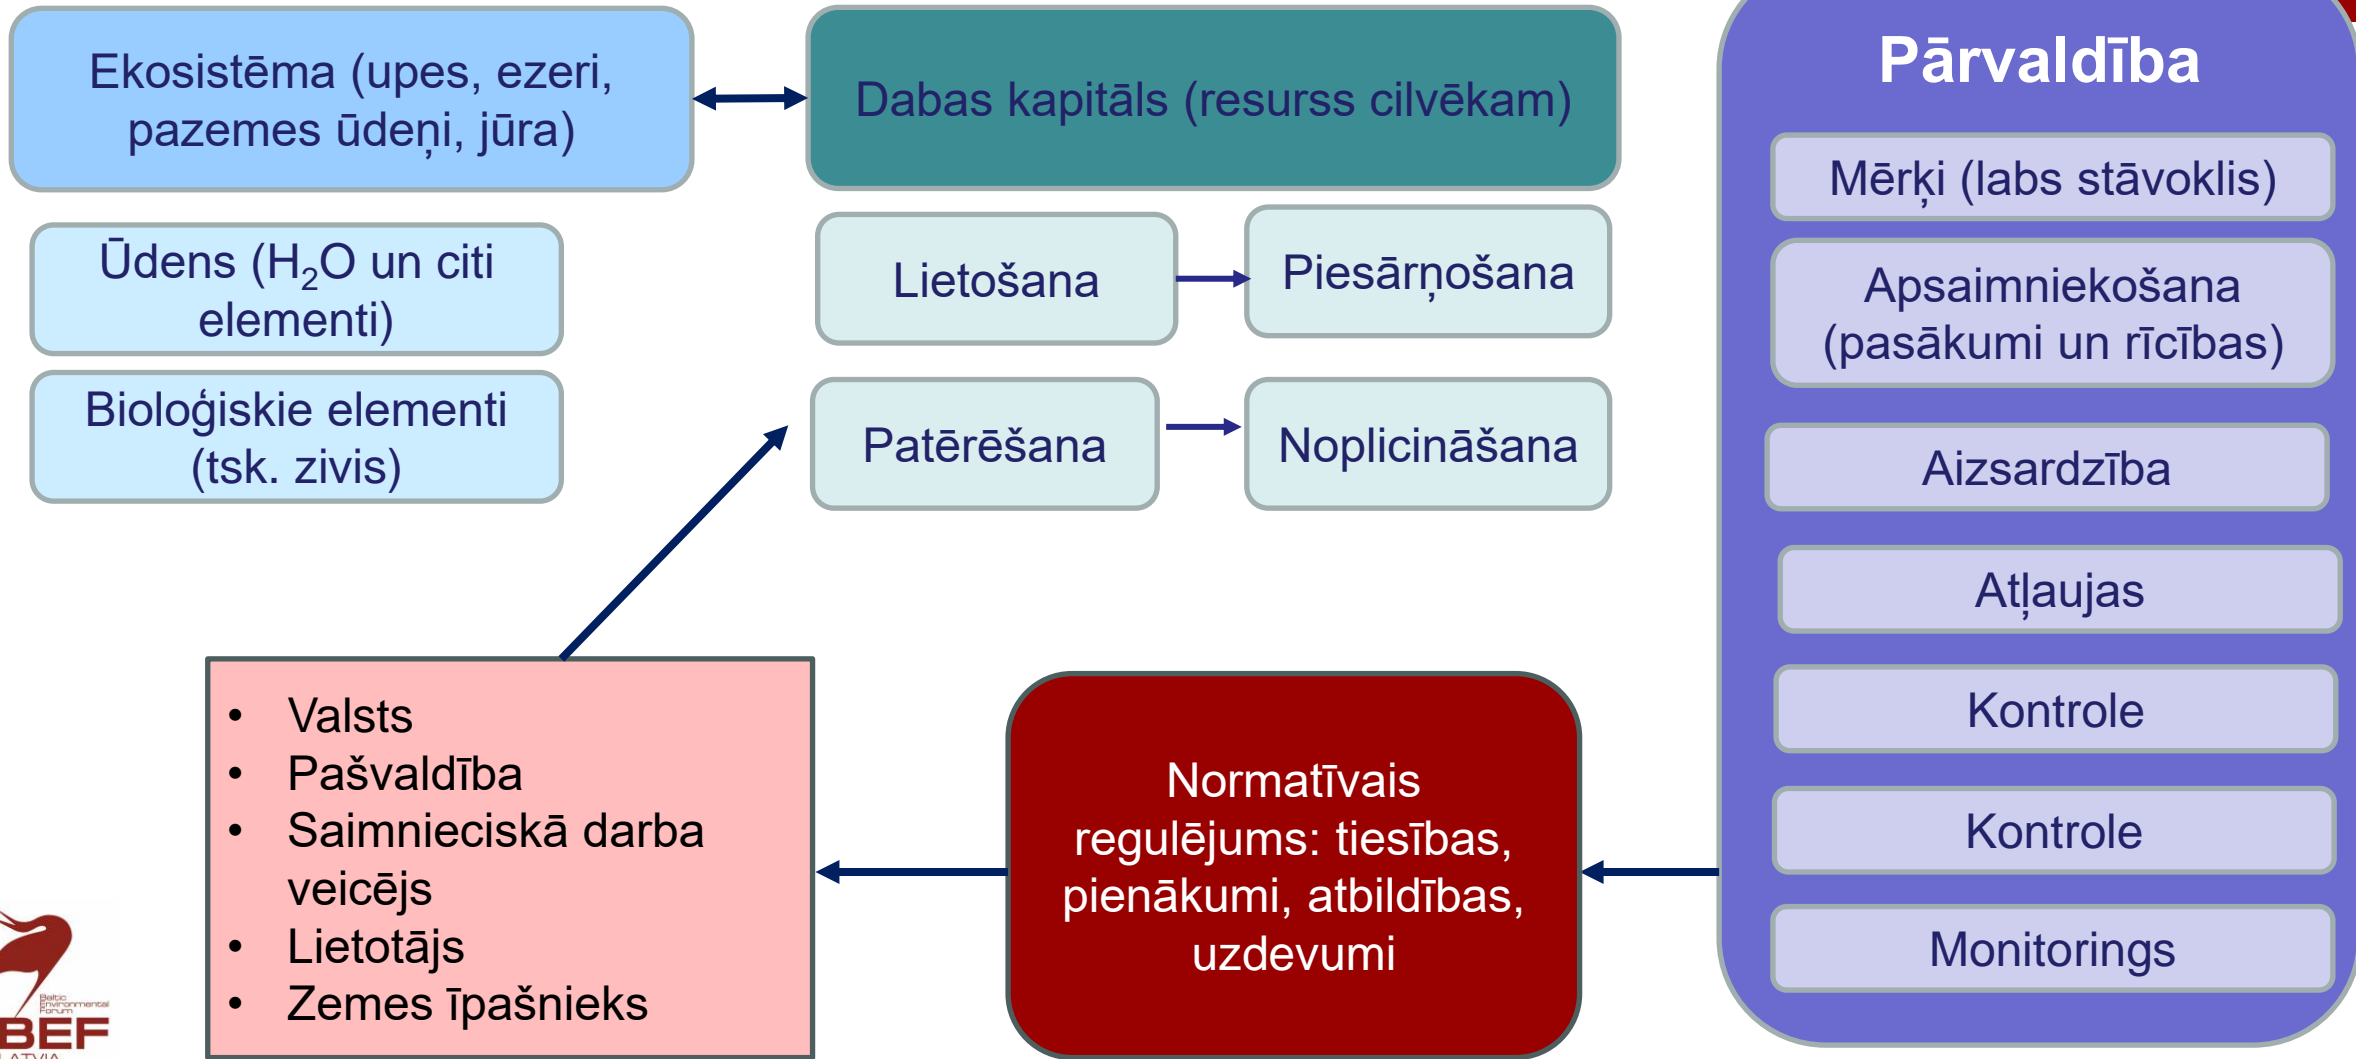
Ekosistēma (upes, ezeri, pazemes ūdeņi, jūra)

Dabas kapitāls (resurss cilvēkam)

Ūdens ($H_2O$ un citi elementi)

Bioloģiskie elementi (tsk. zivis)

Lietošana

Piesārņošana

Patērēšana

Noplicināšana

Pārvaldība

Mērķi (labs stāvoklis)

Apsaimniekošana (pasākumi un rīcības)

Aizsardzība

Atļaujas

Kontrole

Kontrole

Monitorings

- Valsts
- Pašvaldība
- Saimnieciskā darba veicējs
- Lietotājs
- Zemes īpašnieks

Normatīvais regulējums: tiesības, pienākumi, atbildības, uzdevumi

Baltic Environmental Forum
BEF
LATVIA